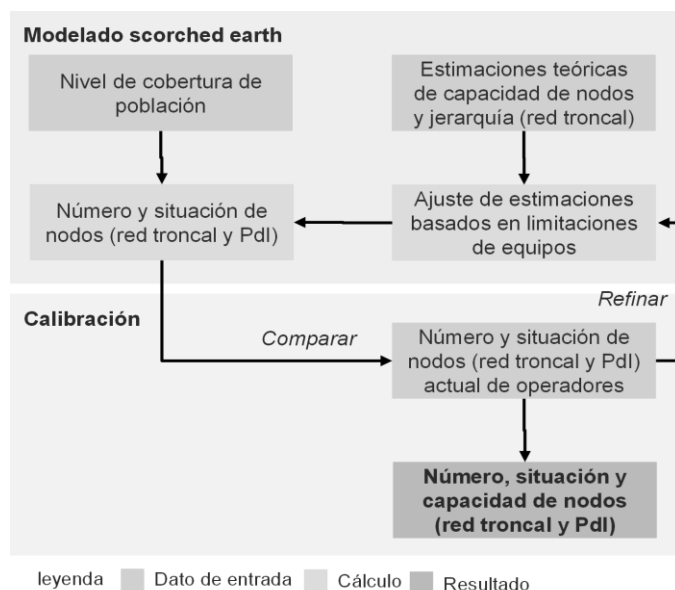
Modelado scorched earth

Nivel de cobertura de población

Estimaciones teóricas de capacidad de nodos y jerarquía (red troncal)

Número y situación de nodos (red troncal y PdI)

Ajuste de estimaciones basados en limitaciones de equipos

Refinar

Calibración

Comparar

Número y situación de nodos (red troncal y PdI) actual de operadores

Número, situación y capacidad de nodos (red troncal y PdI)

leyenda Dato de entrada Cálculo Resultado